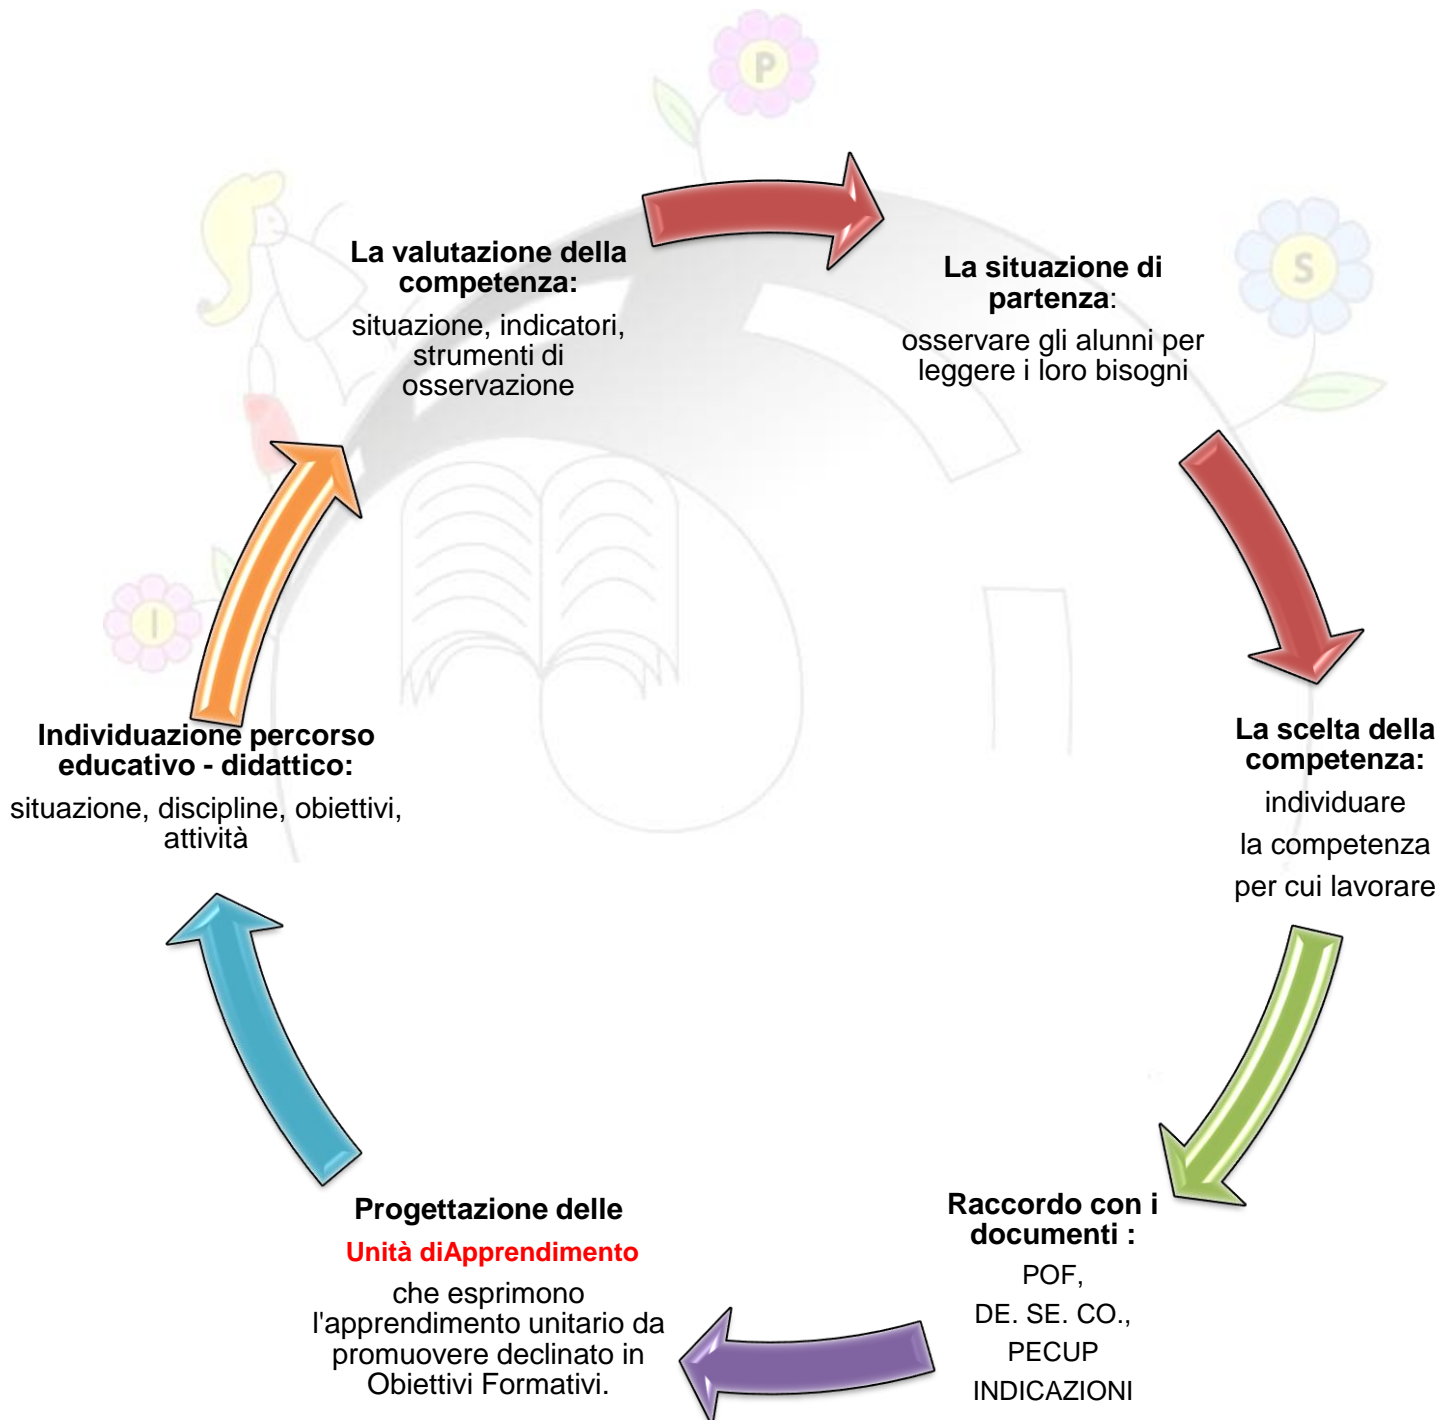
P

S

I

La valutazione della competenza:

situazione, indicatori, strumenti di osservazione

La situazione di partenza:

osservare gli alunni per leggere i loro bisogni

La scelta della competenza:

individuare

la competenza

per cui lavorare

Raccordo con i documenti :

POF,

DE. SE. CO.,

PECUP

INDICAZIONI

Progettazione delle

Unità diApprendimento

che esprimono l'apprendimento unitario da promuovere declinato in Obiettivi Formativi.

Individuazione percorso educativo - didattico:

situazione, discipline, obiettivi, attività